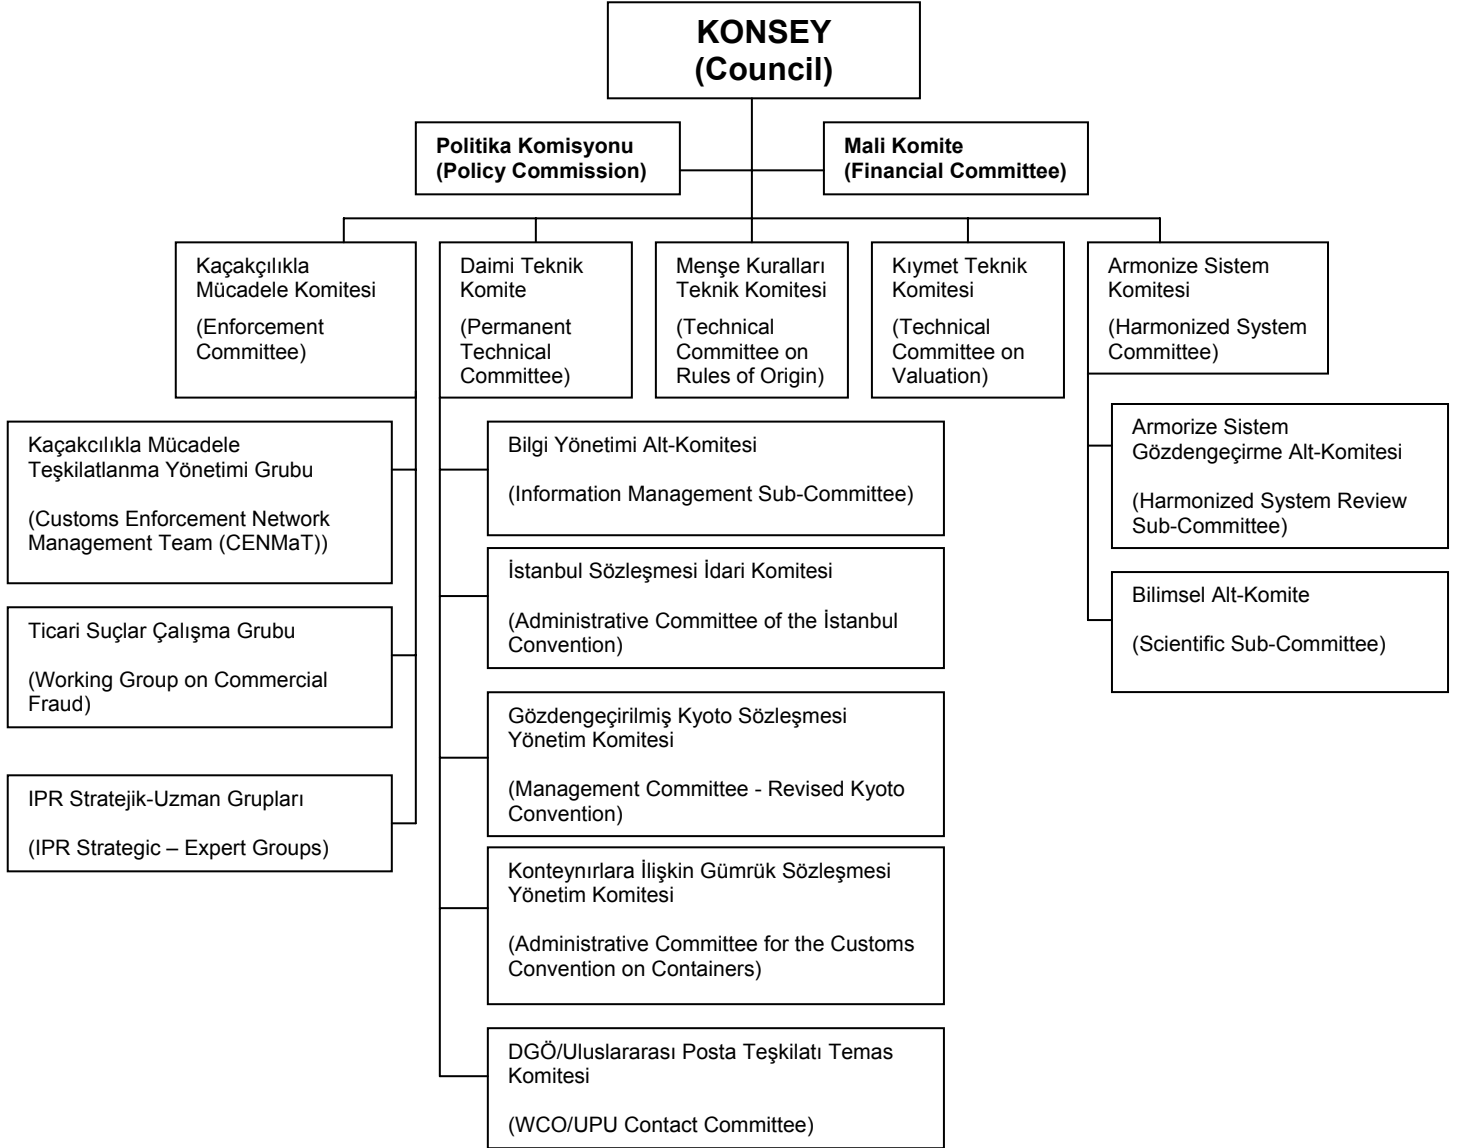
KONSEY
(Council)

Politika Komisyonu
(Policy Commission)

Mali Komite
(Financial Committee)

Kaçakçılıkla Mücadele Komitesi

(Enforcement Committee)

Daimi Teknik Komite

(Permanent Technical Committee)

Menşe Kuralları Teknik Komitesi

(Technical Committee on Rules of Origin)

Kıymet Teknik Komitesi

(Technical Committee on Valuation)

Armonize Sistem Komitesi

(Harmonized System Committee)

Kaçakcılıkla Mücadele Teşkilatlanma Yönetimi Grubu

(Customs Enforcement Network Management Team (CENMaT))

Ticari Suçlar Çalışma Grubu

(Working Group on Commercial Fraud)

IPR Stratejik-Uzman Grupları

(IPR Strategic – Expert Groups)

Bilgi Yönetimi Alt-Komitesi

(Information Management Sub-Committee)

İstanbul Sözleşmesi İdari Komitesi

(Administrative Committee of the İstanbul Convention)

Gözdengeçirilmiş Kyoto Sözleşmesi Yönetim Komitesi

(Management Committee - Revised Kyoto Convention)

Konteynırlara İlişkin Gümrük Sözleşmesi Yönetim Komitesi

(Administrative Committee for the Customs Convention on Containers)

DGÖ/Uluslararası Posta Teşkilatı Temas Komitesi

(WCO/UPU Contact Committee)

Armorize Sistem Gözdengeçirme Alt-Komitesi

(Harmonized System Review Sub-Committee)

Bilimsel Alt-Komite

(Scientific Sub-Committee)